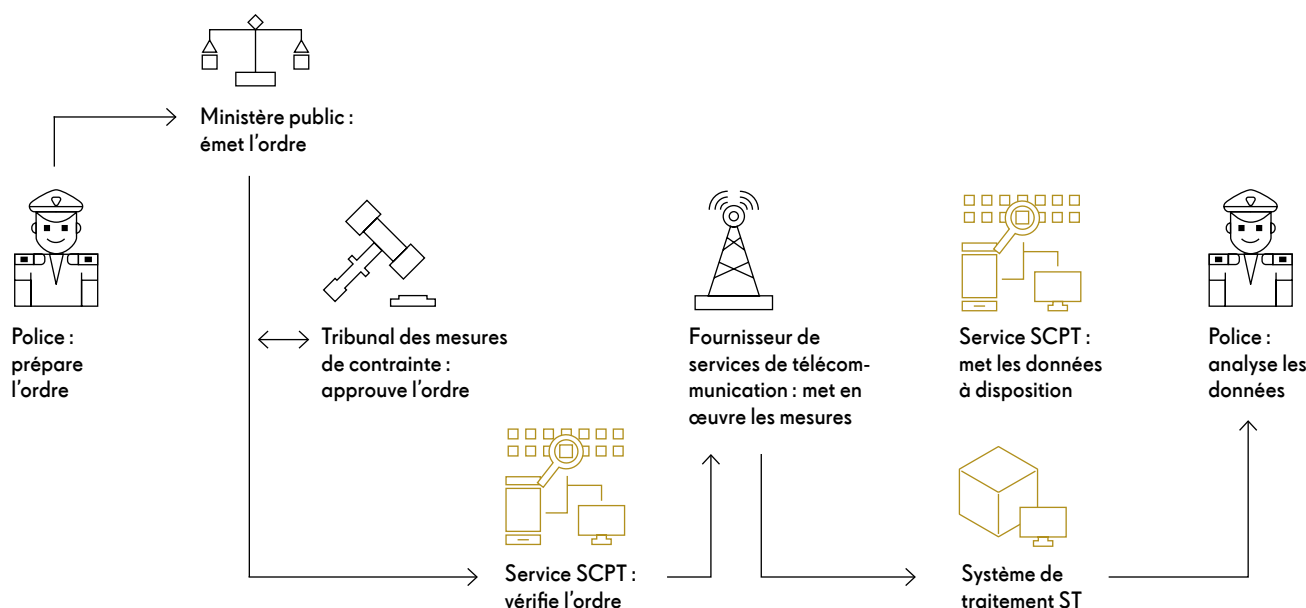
Ministère public : émet l'ordre

Police : prépare l'ordre

Tribunal des mesures de contrainte : approuve l'ordre

Fournisseur de services de télécommunication : met en œuvre les mesures

Service SCPT : met les données à disposition

Police : analyse les données

Service SCPT : vérifie l'ordre

Système de traitement ST